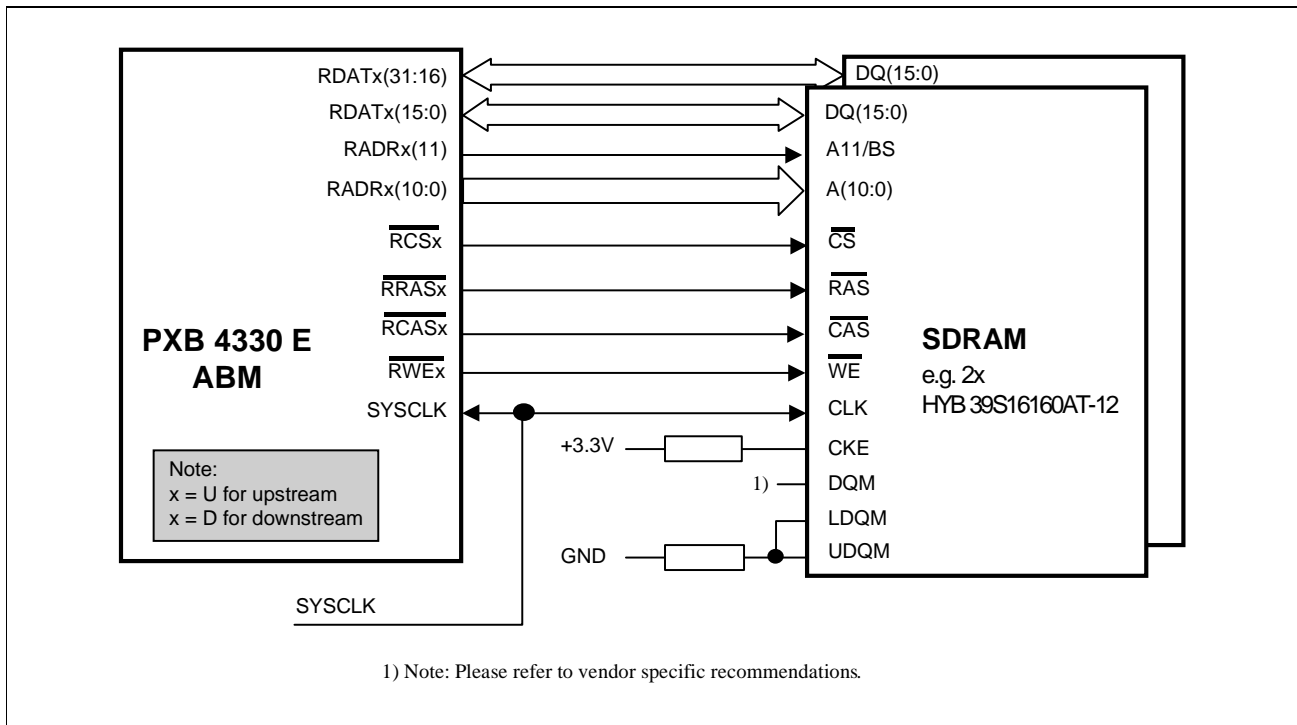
RDATx(31:16)
RDATx(15:0)
RADRx(11)
RADRx(10:0)
$\overline{\text{RCSx}}$
$\overline{\text{RRASx}}$
$\overline{\text{RCASx}}$
$\overline{\text{RWEx}}$
SYSCLK

PXB 4330 E
ABM

Note:
x = U for upstream
x = D for downstream

DQ(15:0)
DQ(15:0)
A11/BS
A(10:0)
$\overline{\text{CS}}$
$\overline{\text{RAS}}$
$\overline{\text{CAS}}$
$\overline{\text{WE}}$
CLK
CKE
DQM
LDQM
UDQM

SDRAM
e.g. 2x
HYB 39S16160AT-12

+3.3V
1)
GND
SYSCLK

1) Note: Please refer to vendor specific recommendations.